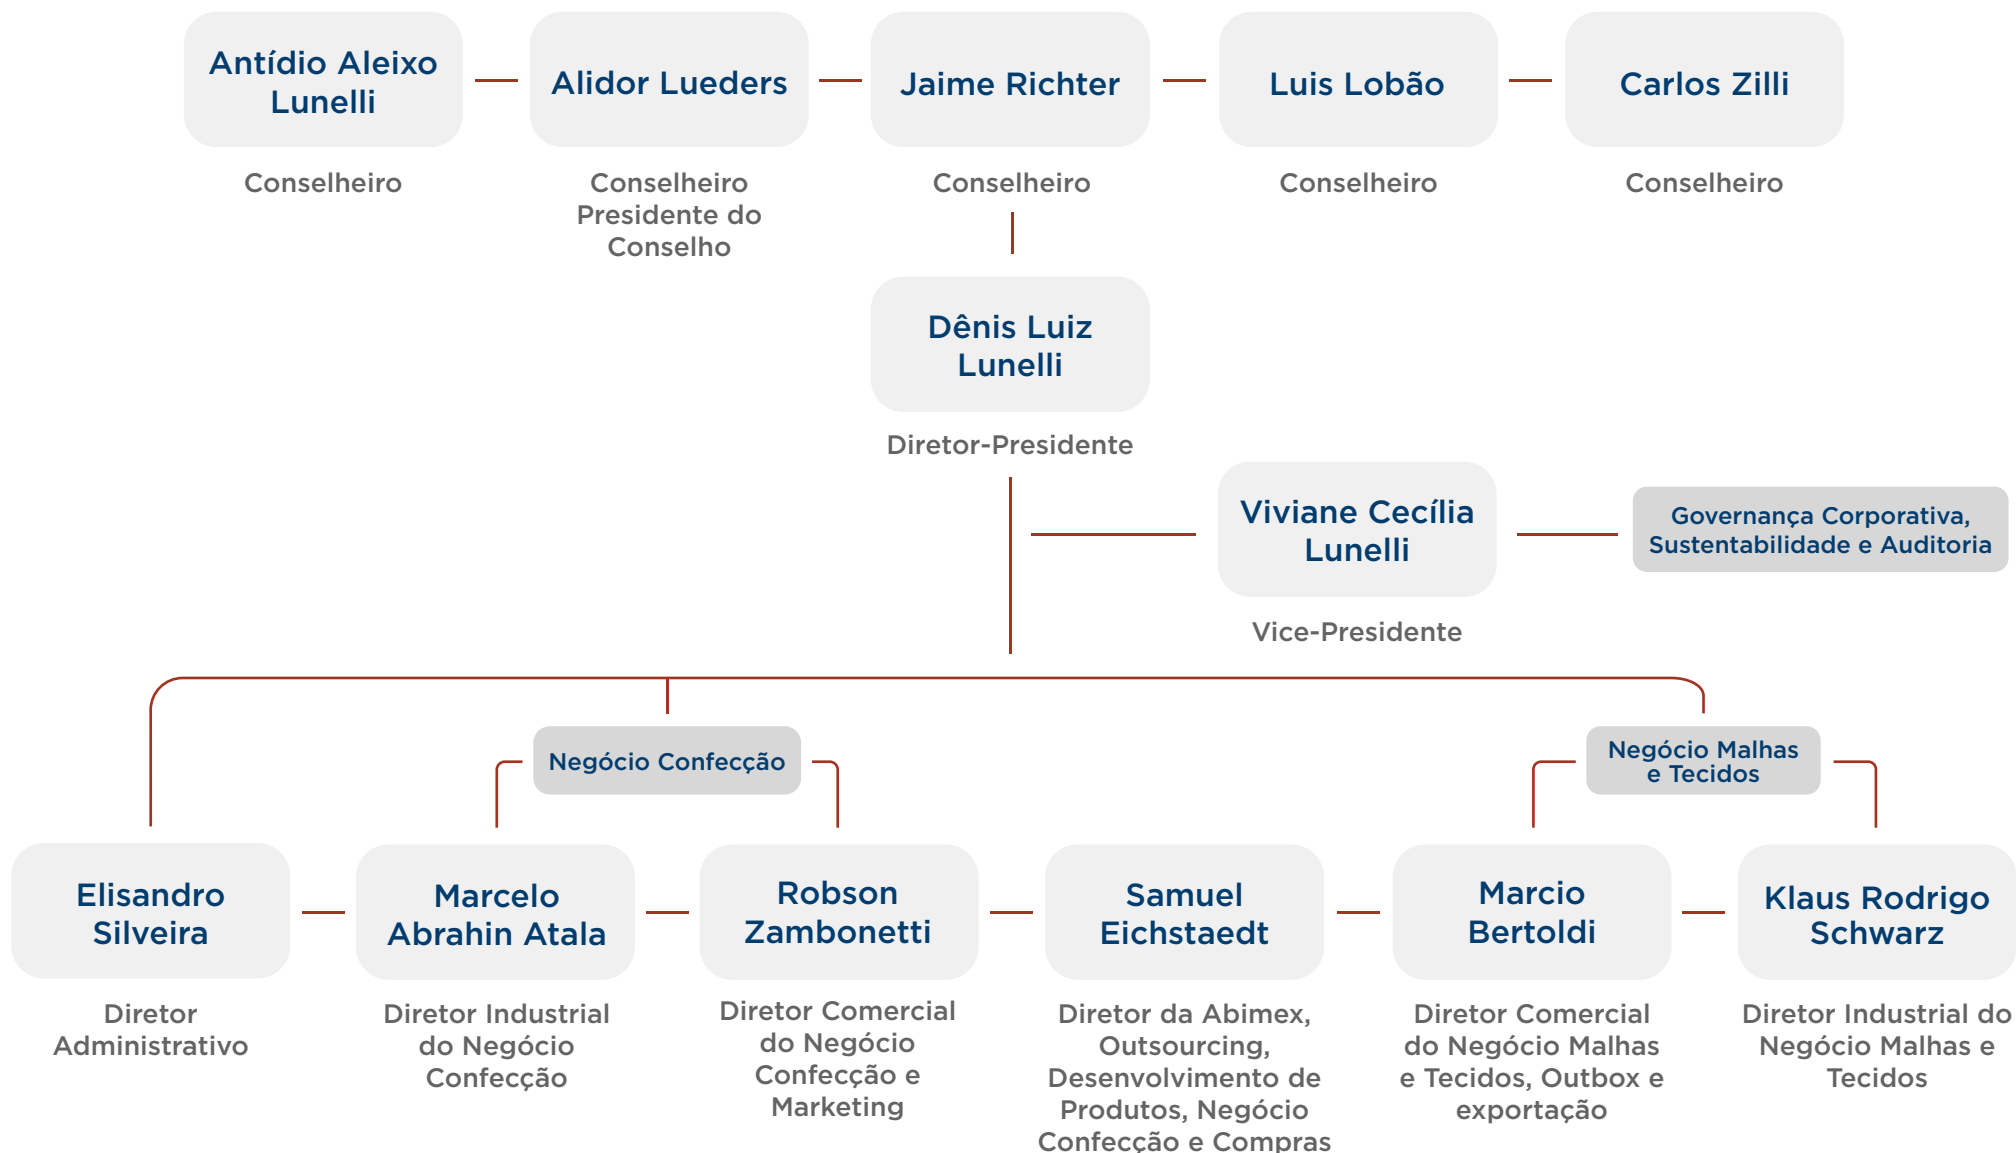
Antídio Aleixo Lunelli

Conselheiro

Alidor Lueders

Conselheiro Presidente do Conselho

Jaime Richter

Conselheiro

Luis Lobão

Conselheiro

Carlos Zilli

Conselheiro

Dênis Luiz Lunelli

Diretor-Presidente

Viviane Cecília Lunelli

Vice-Presidente

Governança Corporativa, Sustentabilidade e Auditoria

Negócio Confecção

Negócio Malhas e Tecidos

Elisandro Silveira

Diretor Administrativo

Marcelo Abrahin Atala

Diretor Industrial do Negócio Confecção

Robson Zambonetti

Diretor Comercial do Negócio Confecção e Marketing

Samuel Eichstaedt

Diretor da Abimex, Outsourcing, Desenvolvimento de Produtos, Negócio Confecção e Compras

Marcio Bertoldi

Diretor Comercial do Negócio Malhas e Tecidos, Outbox e exportação

Klaus Rodrigo Schwarz

Diretor Industrial do Negócio Malhas e Tecidos